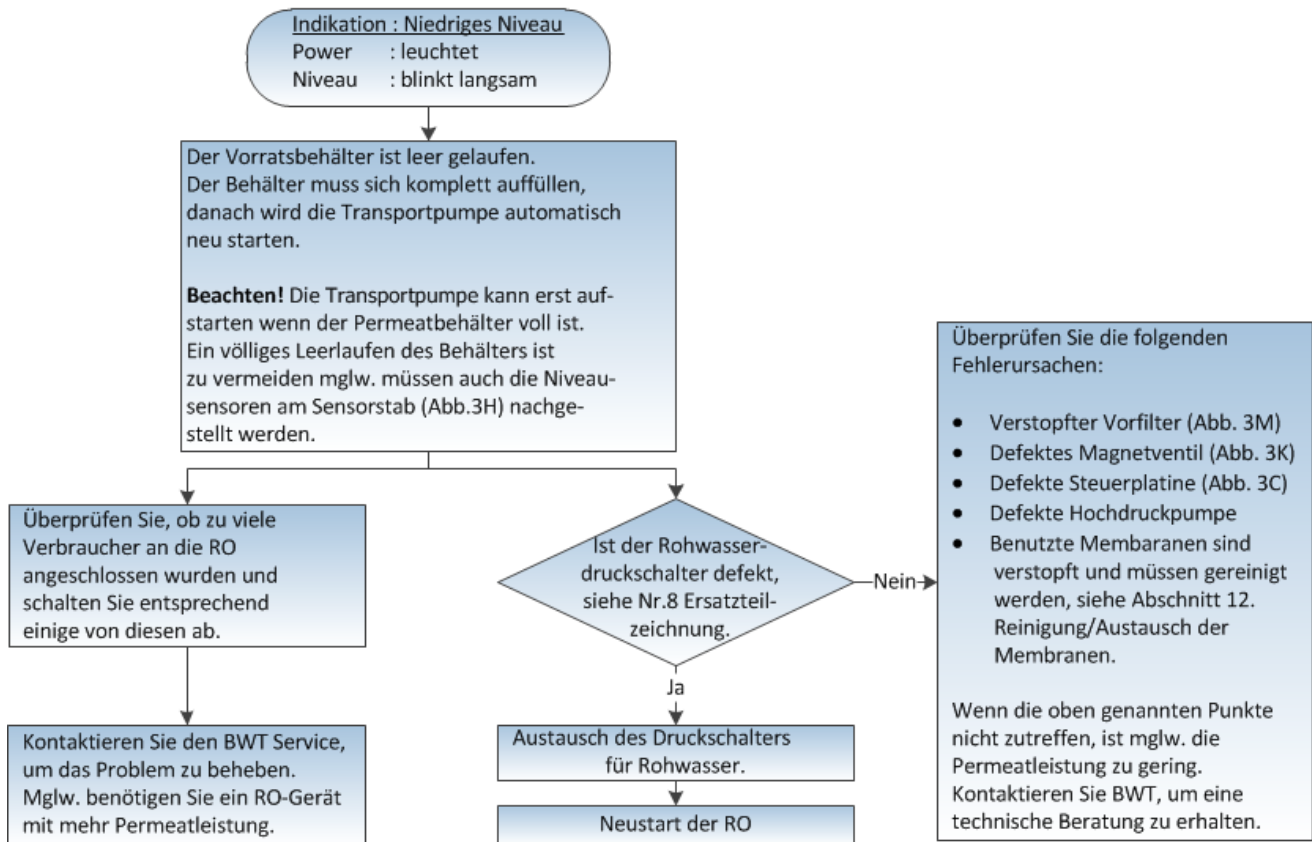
Indikation : Niedriges Niveau
Power : leuchtet
Niveau : blinkt langsam

Der Vorratsbehälter ist leer gelaufen.
Der Behälter muss sich komplett auffüllen, danach wird die Transportpumpe automatisch neu starten.

**Beachten!** Die Transportpumpe kann erst aufstarten wenn der Permeatbehälter voll ist. Ein völliges Leerlaufen des Behälters ist zu vermeiden mglw. müssen auch die Niveausensoren am Sensorstab (Abb.3H) nachgestellt werden.

Überprüfen Sie, ob zu viele Verbraucher an die RO angeschlossen wurden und schalten Sie entsprechend einige von diesen ab.

Kontaktieren Sie den BWT Service, um das Problem zu beheben. Mglw. benötigen Sie ein RO-Gerät mit mehr Permeatleistung.

Ist der Rohwasserdruckschalter defekt, siehe Nr.8 Ersatzteilzeichnung.

Nein

Ja

Austausch des Druckschalters für Rohwasser.

Neustart der RO

Überprüfen Sie die folgenden Fehlerursachen:

- Verstopfter Vorfilter (Abb. 3M)
- Defektes Magnetventil (Abb. 3K)
- Defekte Steuerplatine (Abb. 3C)
- Defekte Hochdruckpumpe
- Benutzte Membaranen sind verstopft und müssen gereinigt werden, siehe Abschnitt 12. Reinigung/Austausch der Membranen.

Wenn die oben genannten Punkte nicht zutreffen, ist mglw. die Permeatleistung zu gering. Kontaktieren Sie BWT, um eine technische Beratung zu erhalten.